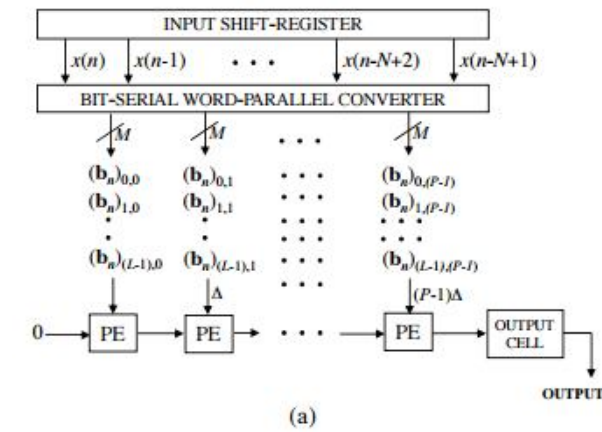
INPUT SHIFT-REGISTER

$x(n)$ $x(n-1)$ • • • $x(n-N+2)$ $x(n-N+1)$

BIT-SERIAL WORD-PARALLEL CONVERTER

$M$ $M$ $M$

$(\mathbf{b}_n)_{0,0}$ $(\mathbf{b}_n)_{0,1}$ $(\mathbf{b}_n)_{0,(P-1)}$

$(\mathbf{b}_n)_{1,0}$ $(\mathbf{b}_n)_{1,1}$ $(\mathbf{b}_n)_{1,(P-1)}$

$(\mathbf{b}_n)_{(L-1),0}$ $(\mathbf{b}_n)_{(L-1),1}$ $(\mathbf{b}_n)_{(L-1),(P-1)}$

$\Delta$ $(P-1)\Delta$

0 PE PE • • • PE OUTPUT CELL

OUTPUT

(a)